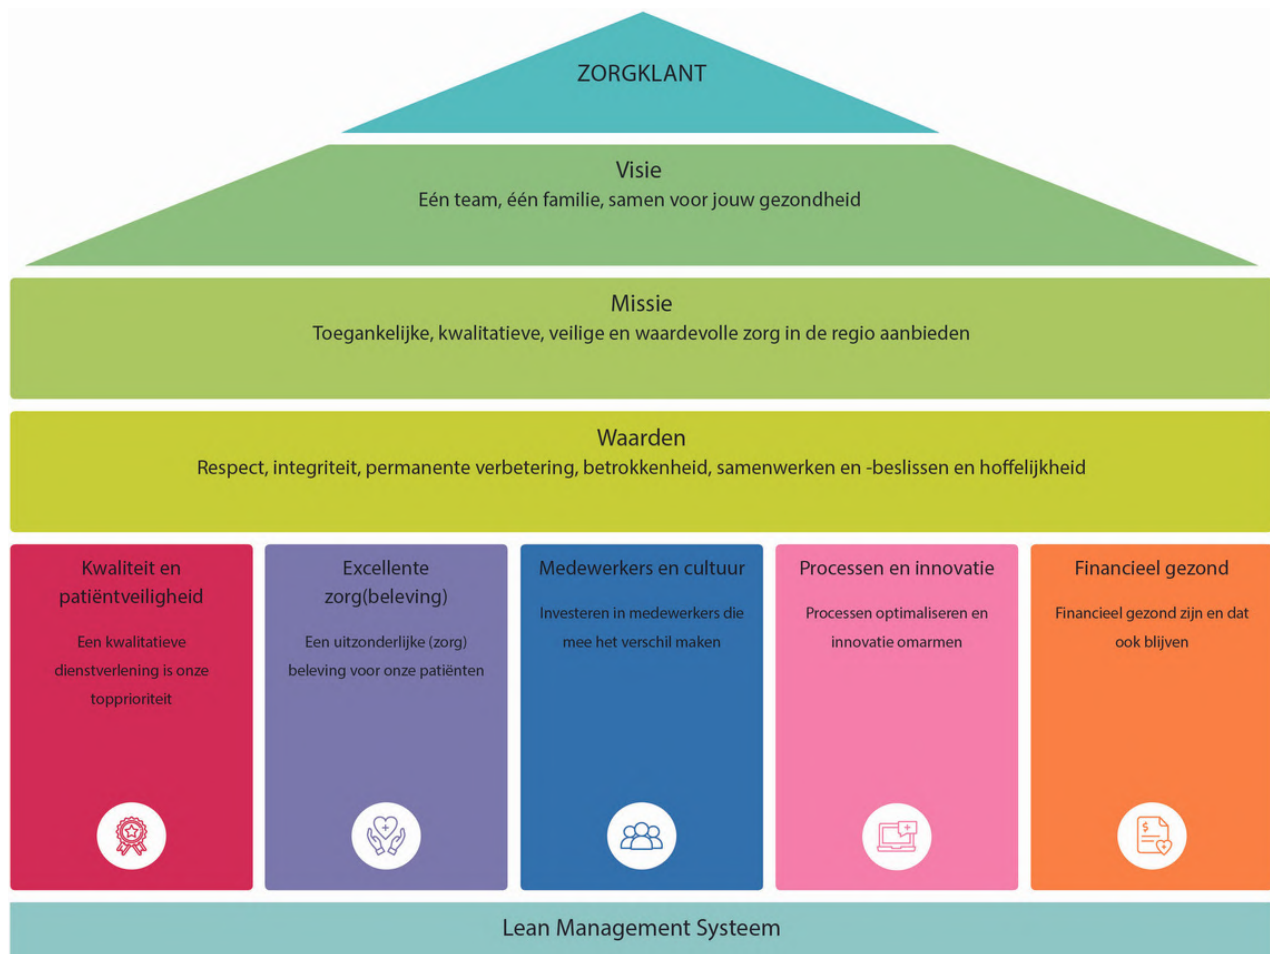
ZORGKLANT

Visie
Eén team, één familie, samen voor jouw gezondheid

Missie
Toegankelijke, kwalitatieve, veilige en waardevolle zorg in de regio aanbieden

Waarden
Respect, integriteit, permanente verbetering, betrokkenheid, samenwerken en -beslissen en hoffelijkheid

Kwaliteit en patiëntveiligheid

Een kwalitatieve dienstverlening is onze topprioriteit

Excellente zorg(beleving)

Een uitzonderlijke (zorg) beleving voor onze patiënten

Medewerkers en cultuur

Investeren in medewerkers die mee het verschil maken

Processen en innovatie

Processen optimaliseren en innovatie omarmen

Financieel gezond

Financieel gezond zijn en dat ook blijven

Lean Management Systeem